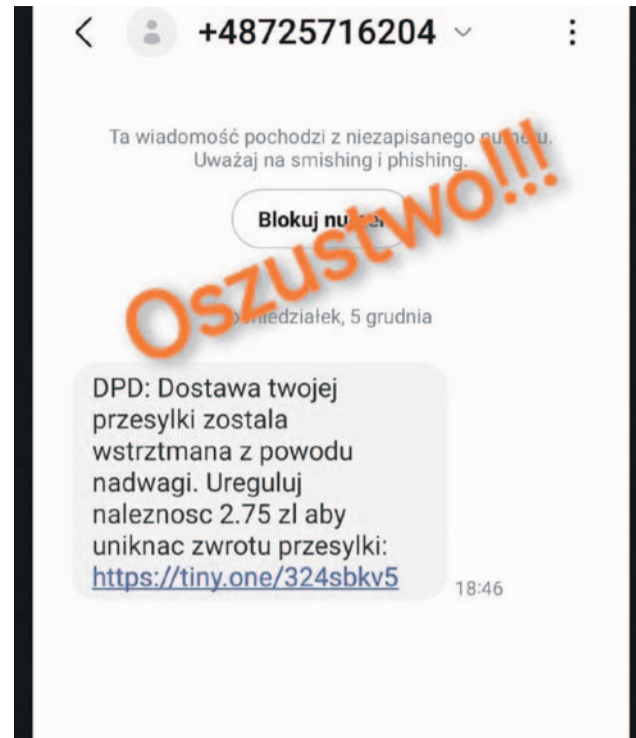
+48725716204

Ta wiadomość pochodzi z niezapisanego nu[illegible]u. Uważaj na smishing i phishing.

Blokuj nu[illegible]

Oszustwo!!!

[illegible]niedziałek, 5 grudnia

DPD: Dostawa twojej przesylki zostala wstrztmana z powodu nadwagi. Ureguluj naleznosc 2.75 zl aby uniknac zwrotu przesylki: https://tiny.one/324sbkv5

18:46